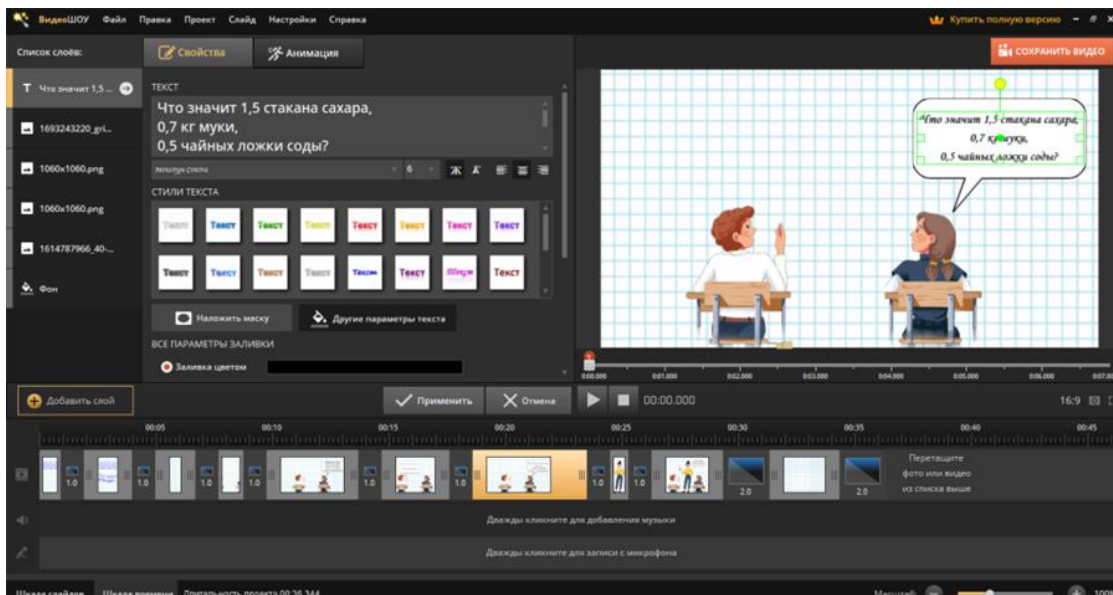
ВидеоШОУ Файл Правка Проект Слайд Настройки Справка

Купить полную версию

Список слоёв:

Свойства

Анимация

СОХРАНИТЬ ВИДЕО

Что значит 1,5 ...

1693243220_gri...

1060x1060.png

1060x1060.png

1614787966_40-...

Фон

ТЕКСТ

Что значит 1,5 стакана сахара,
0,7 кг муки,
0,5 чайных ложки соды?

6

Ж К

СТИЛИ ТЕКСТА

Текст Текст Текст Текст Текст Текст Текст Текст

Текст Текст Текст Текст Текст Текст Текст Текст

Наложить маску

Другие параметры текста

ВСЕ ПАРАМЕТРЫ ЗАЛИВКИ

Заливка цветом

Что значит 1,5 стакана сахара,
0,7 кг муки,
0,5 чайных ложки соды?

0:00.000 0:01.000 0:02.000 0:03.000 0:04.000 0:05.000 0:06.000 0:07.000

Добавить слой

Применить

Отмена

00:00.000

16:9

00:05 00:10 00:15 00:20 00:25 00:30 00:35 00:40 00:45

1.0 1.0 1.0 1.0 1.0 1.0 1.0 2.0 2.0

Перетащите фото или видео из списка выше

Дважды кликните для добавления музыки

Дважды кликните для записи с микрофона

Шкала слайдов Шкала времени Длительность проекта 00:36.344

Масштаб:

100